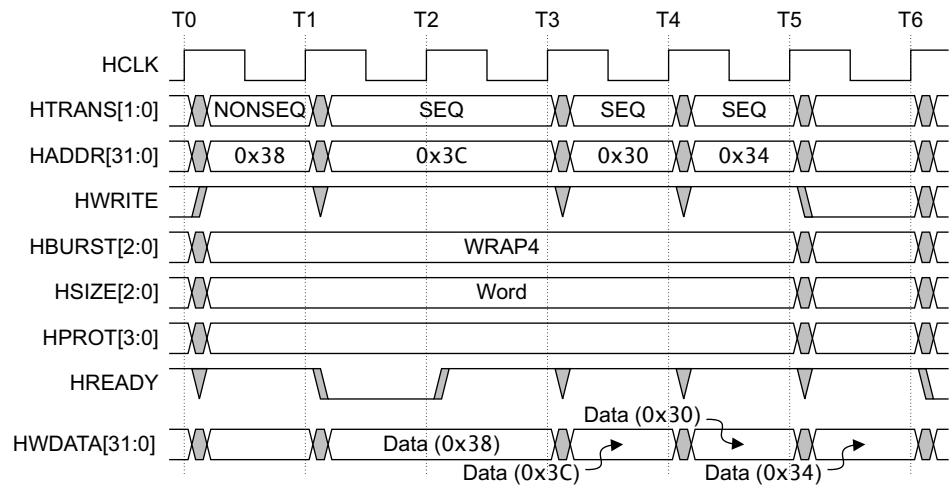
T0 T1 T2 T3 T4 T5 T6

HCLK

HTRANS[1:0] NONSEQ SEQ SEQ SEQ

HADDR[31:0] 0x38 0x3C 0x30 0x34

HWRITE

HBURST[2:0] WRAP4

HSIZE[2:0] Word

HPROT[3:0]

HREADY

HWDATA[31:0] Data (0x38) Data (0x30)

Data (0x3C) Data (0x34)